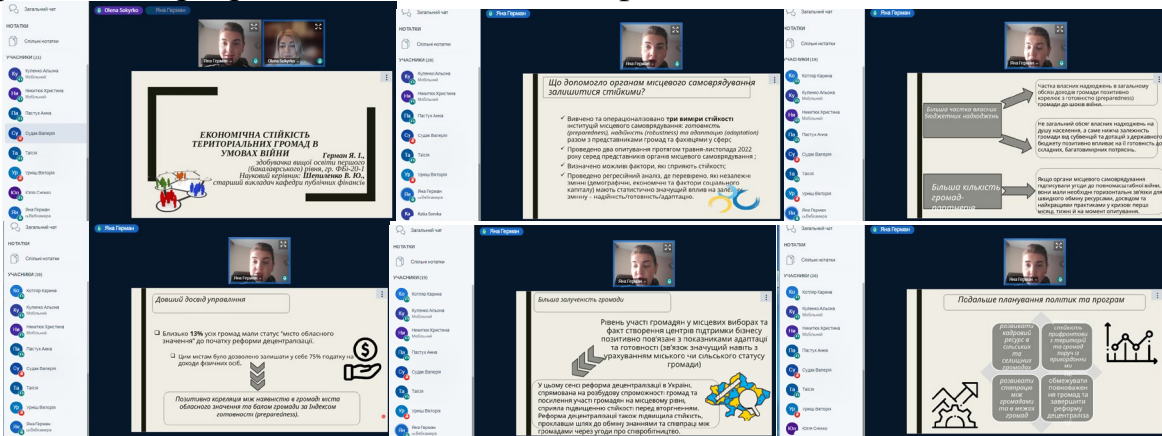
Загальний чат
Olena Sokyrko
Яна Герман
НОТАТКИ
Спільні нотатки
УЧАСНИКИ (20)
Кулеміна Альона
Мобільний
Нікитюк Христина
Мобільний
Пастух Анна
Судак Валерія
Тассія
Уриш Вікторія
Олов Сніжана
Яна Герман
Яна Герман
Olena Sokyrko

ЕКОНОМІЧНА СТІЙКІСТЬ ТЕРИТОРІАЛЬНИХ ГРОМАД В УМОВАХ ВІЙНИ
Герман Я. І., здобувачка вищої освіти першого (бакалаврського) рівня, гр. ФБ-20-1
Науковий керівник: Шепшенко В. Ю., старший викладач кафедри публічних фінансів

Загальний чат
Яна Герман
НОТАТКИ
Спільні нотатки
УЧАСНИКИ (20)
Кулеміна Альона
Нікитюк Христина
Пастух Анна
Судак Валерія
Тассія
Уриш Вікторія
Яна Герман
Kalia Sonika

Що допомогло органам місцевого самоврядування залишитися стійкими?
Вивчено та операціоналізовано три виміри стійкості інституцій місцевого самоврядування: готовність (preparedness), надійність (robustness) та адаптацію (adaptation) разом з представниками громад та фахівцями у сфері.
Проведено два опитування протягом травня-листопада 2022 року серед представників органів місцевого самоврядування ;
Визначено можливі фактори, які сприяють стійкості;
Проведено регресійний аналіз, де перевірено, які незалежні змінні (демографічні, економічні та фактори соціального капіталу) мають статистично значущий вплив на залежну змінну – надійність/готовність/адаптацію.

Загальний чат
Яна Герман
Котляр Карина
Кулеміна Альона
Нікитюк Христина
Пастух Анна
Судак Валерія
Тассія
Уриш Вікторія

Більша частка власних бюджетних надходжень
Частка власних надходжень в загальному обсязі доходів громади позитивно корелює з готовністю (preparedness) до шоків війни.
Не загальний обсяг власних надходжень на душу населення, а саме нижча залежність громади від субвенцій та дотацій з державного бюджету позитивно впливає на її готовність до складних, багатовимірних потрясінь.
Більша кількість громад-партнерів
Якщо орган місцевого самоврядування підтримували угоди до повномасштабної війни, вони мали необхідні горизонтальні зв'язки для швидкого обміну ресурсами, досвідом та найкращими практиками у кризові перші місяць, тижні й на момент опитування.

Загальний чат
Яна Герман
НОТАТКИ
Спільні нотатки
УЧАСНИКИ (20)
Котляр Карина
Кулеміна Альона
Нікитюк Христина
Пастух Анна
Судак Валерія
Тассія
Уриш Вікторія
Яна Герман

Довший досвід управління
Близько 13% усіх громад мали статус "місто обласного значення" до початку реформи децентралізації.
Цим містам було дозволено залишати у себе 75% податку на доходи фізичних осіб.
Позитивна кореляція між наявністю в громаді міста обласного значення та балом громади за індексом готовності (preparedness).

НОТАТКИ
Спільні нотатки
УЧАСНИКИ (20)
Котляр Карина
Кулеміна Альона
Нікитюк Христина
Пастух Анна
Судак Валерія
Тассія
Уриш Вікторія
Яна Герман

Більша залученість громади
Рівень участі громадян у місцевих виборах та факт створення центрів підтримки бізнесу позитивно пов'язані з показниками адаптації та готовності (зв'язок значущий навіть з урахуванням міського чи сільського статусу громади)
У цьому сенсі реформа децентралізації в Україні, спрямована на розбудову спроможності громад та посилення участі громадян на місцевому рівні, сприяла підвищенню стійкості перед вторгненням. Реформа децентралізації також підвищила стійкість, проклавши шлях до обміну знаннями та співпраці між громадами через угоди про співробітництво.

Загальний чат
Яна Герман
Котляр Карина
Кулеміна Альона
Нікитюк Христина
Пастух Анна
Судак Валерія
Тассія
Уриш Вікторія
Олов Сніжана

Подальше планування політик та програм
розвивати кадровий ресурс в сільських та селищних громадах
стійкість профспілок у територій та громад паруч з прикордонних
розвивати співпрацю між громадами в межах громад
обмежувати повноваження громад та завершити реформу децентраліза